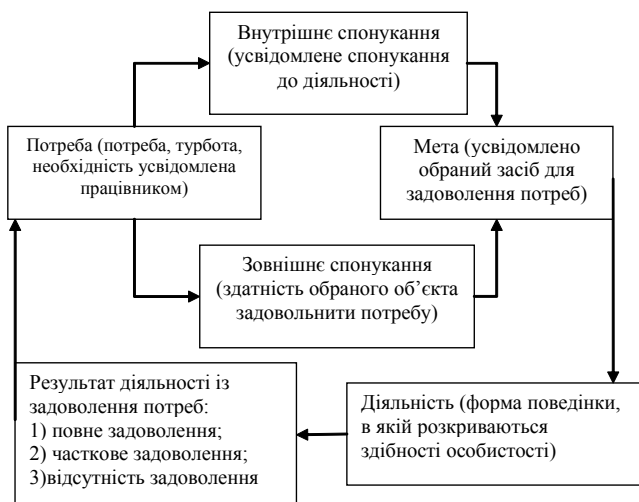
Внутрішнє спонукання (усвідомлене спонукання до діяльності)

Потреба (потреба, турбота, необхідність усвідомлена працівником)

Мета (усвідомлено обраний засіб для задоволення потреб)

Зовнішнє спонукання (здатність обраного об'єкта задовольнити потребу)

Результат діяльності із задоволення потреб:
1) повне задоволення;
2) часткове задоволення;
3)відсутність задоволення

Діяльність (форма поведінки, в якій розкриваються здібності особистості)